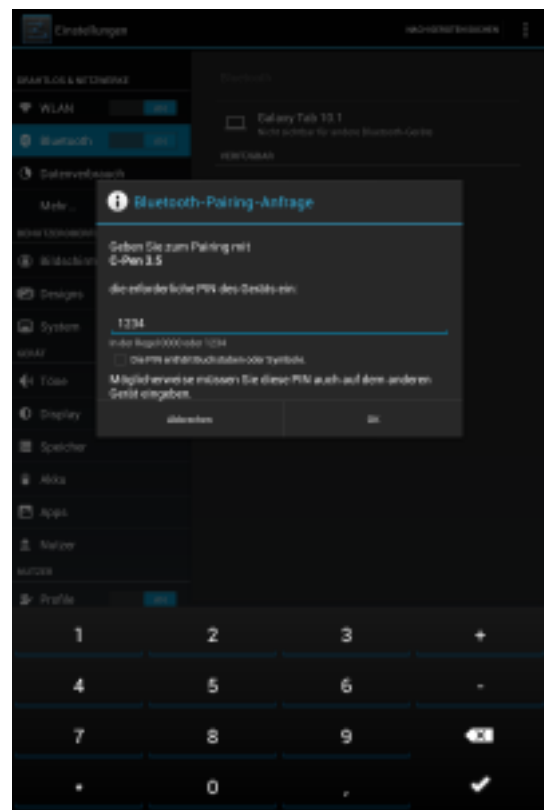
Einstellungen

NACH GERÄTEN SUCHEN

DRAHTLOS & NETZWERKE

WLAN

AN

Bluetooth

AN

Datenverbrauch

Mehr...

GERÄT

Bildschirm

Designs

System

Töne

Display

Speicher

Akku

Apps

Nutzer

NUTZER

Profile

AN

Bluetooth

Galaxy Tab 10.1

Nicht sichtbar für andere Bluetooth-Geräte

VERFÜGBAR

Bluetooth-Pairing-Anfrage

Geben Sie zum Pairing mit
C-Pen 3.5

die erforderliche PIN des Geräts ein:

1234

In der Regel 0000 oder 1234

Die PIN enthält Buchstaben oder Symbole.

Möglicherweise müssen Sie diese PIN auch auf dem anderen Gerät eingeben.

Abbrechen

OK

1

2

3

+

4

5

6

-

7

8

9

.

0

,